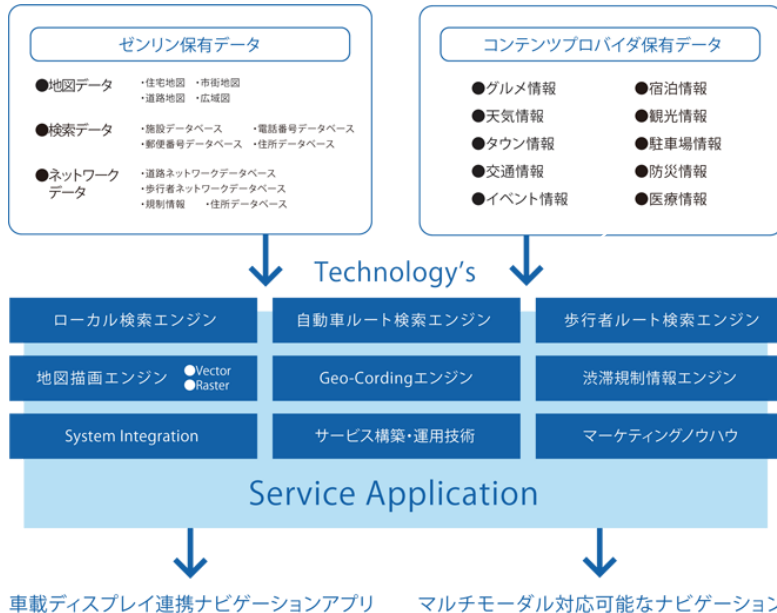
ゼンリン保有データ

●地図データ
・住宅地図 ・市街地図
・道路地図 ・広域図

●検索データ
・施設データベース ・電話番号データベース
・郵便番号データベース ・住所データベース

●ネットワークデータ
・道路ネットワークデータベース
・歩行者ネットワークデータベース
・規制情報 ・住所データベース

コンテンツプロバイダ保有データ

●グルメ情報
●天気情報
●タウン情報
●交通情報
●イベント情報
●宿泊情報
●観光情報
●駐車場情報
●防災情報
●医療情報

Technology's

ローカル検索エンジン
自動車ルート検索エンジン
歩行者ルート検索エンジン
地図描画エンジン ●Vector ●Raster
Geo-Cordingエンジン
渋滞規制情報エンジン
System Integration
サービス構築・運用技術
マーケティングノウハウ

Service Application

車載ディスプレイ連携ナビゲーションアプリ
マルチモーダル対応可能なナビゲーション